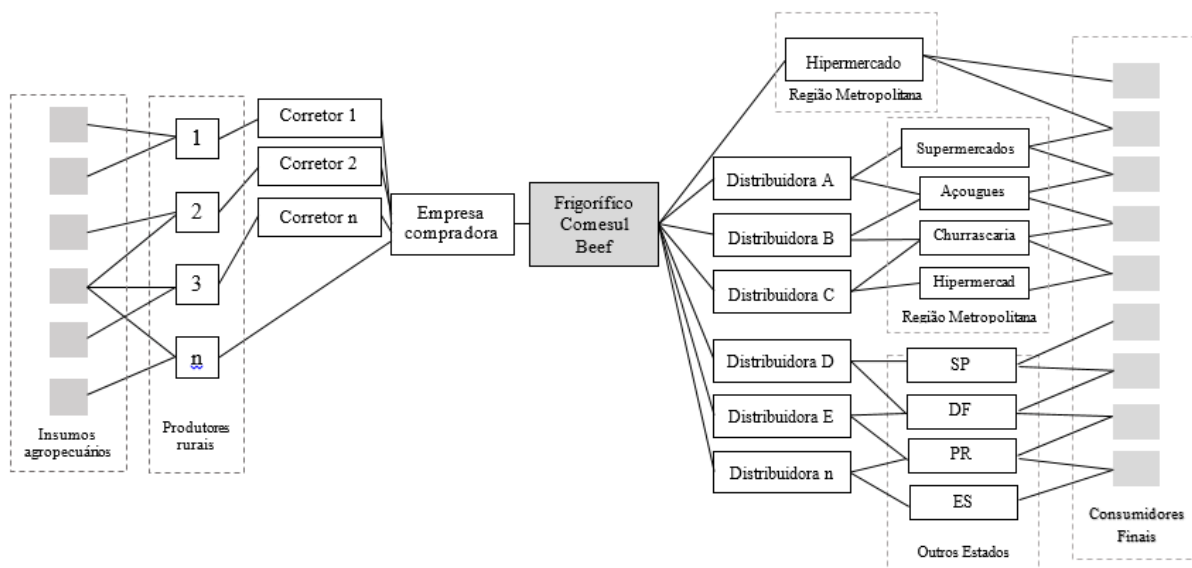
Insumos agropecuários

1
2
3
n

Produtores rurais

Corretor 1
Corretor 2
Corretor n

Empresa compradora

Frigorífico Comesul Beef

Hipermercado
Região Metropolitana

Distribuidora A
Distribuidora B
Distribuidora C
Distribuidora D
Distribuidora E
Distribuidora n

Supermercados
Açougues
Churrascaria
Hipermercad
Região Metropolitana

SP
DF
PR
ES
Outros Estados

Consumidores Finais